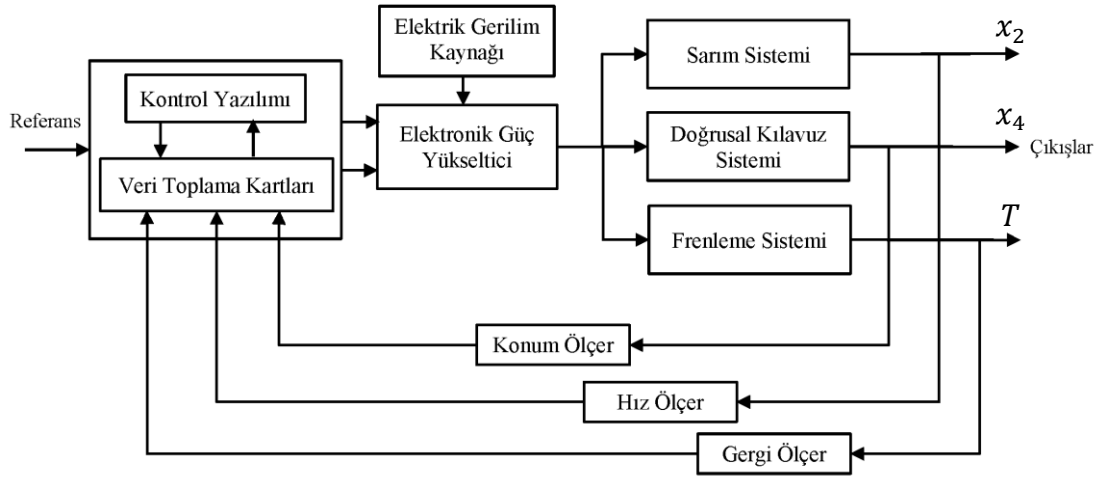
Elektrik Gerilim Kaynağı

Referans

Kontrol Yazılımı

Veri Toplama Kartları

Elektronik Güç Yükseltici

Sarım Sistemi

Doğrusal Kılavuz Sistemi

Frenleme Sistemi

$x_2$

$x_4$

Çıkışlar

$T$

Konum Ölçer

Hız Ölçer

Gergi Ölçer